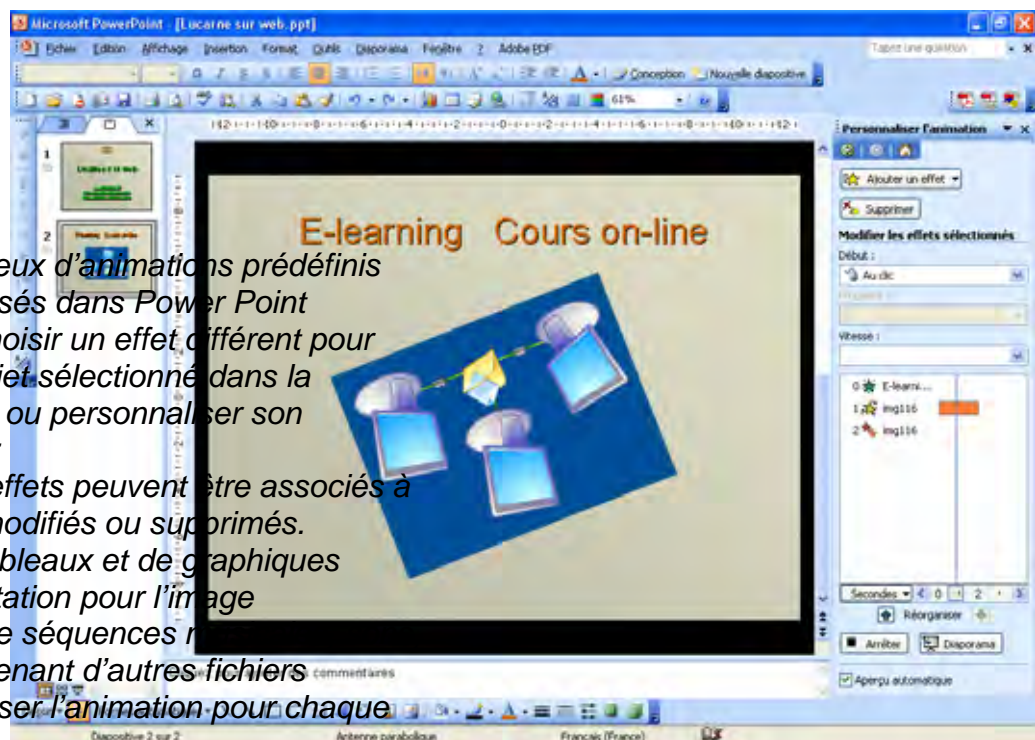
Microsoft PowerPoint - [Lucarne sur web.ppt]

Fichier Edition Affichage Insertion Format Outils Diaporama Fenêtre ? Adobe PDF

Tapez une question

Conception Nouvelle diapositive

61%

Personnaliser l'animation

Ajouter un effet

Supprimer

Modifier les effets sélectionnés

Début :

Au clic

Propriété :

Vitesse :

0 E-learni...

1 img116

2 img116

Secondes 0 2

Réorganiser

Arrêter Diaporama

Aperçu automatique

E-learning Cours on-line

eux d'animations prédéfinis sés dans Power Point oisir un effet différent pour jet sélectionné dans la ou personnaliser son

effets peuvent être associés à modifiés ou supprimés. bleaux et de graphiques tation pour l'image e séquences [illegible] enant d'autres fichiers ser l'animation pour chaque

commentaires

Diapositive 2 sur 2 Antenne parabolique Français (France)